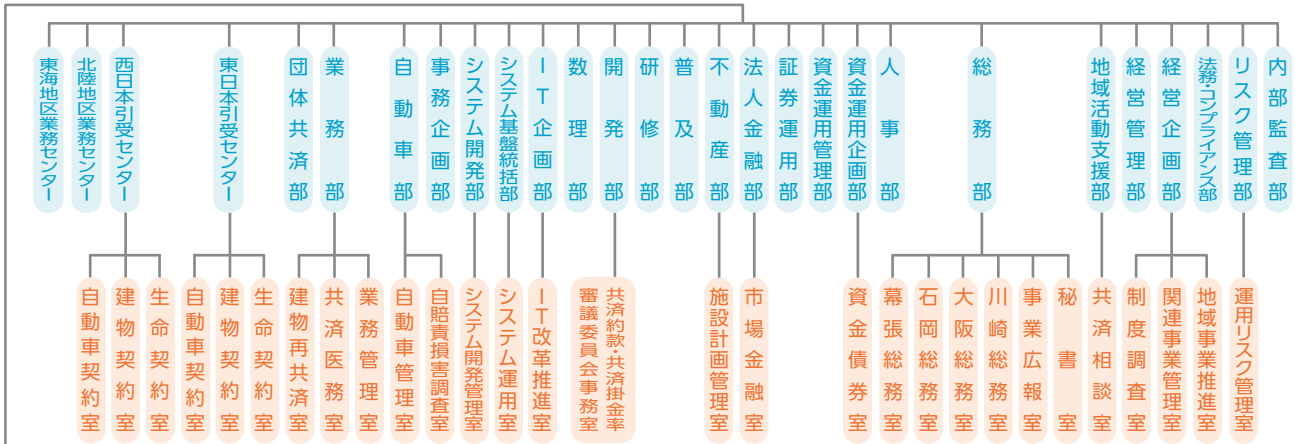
東海地区業務センター
北陸地区業務センター
西日本引受センター
東日本引受センター
団体共済部
業務部
自動車部
事務企画部
システム開発部
システム基盤統括部
IT企画部
数理部
開発部
研修部
普及部
不動産部
法人金融部
証券運用部
資金運用管理部
資金運用企画部
人事部
総務部
地域活動支援部
経営管理部
経営企画部
法務・コンプライアンス部
リスク管理部
内部監査部

自動車契約室
建物契約室
生命契約室
自動車契約室
建物契約室
生命契約室
建物再共済室
共済医務室
業務管理室
自動車管理室
自賠責損害調査室
システム開発管理室
システム運用室
IT改革推進室
共済約款・共済掛金率審議委員会事務室
施設計画管理室
市場金融室
資金債券室
幕張総務室
石岡総務室
大阪総務室
川崎総務室
事業広報室
秘書室
共済相談室
制度調査室
関連事業管理室
地域事業推進室
運用リスク管理室